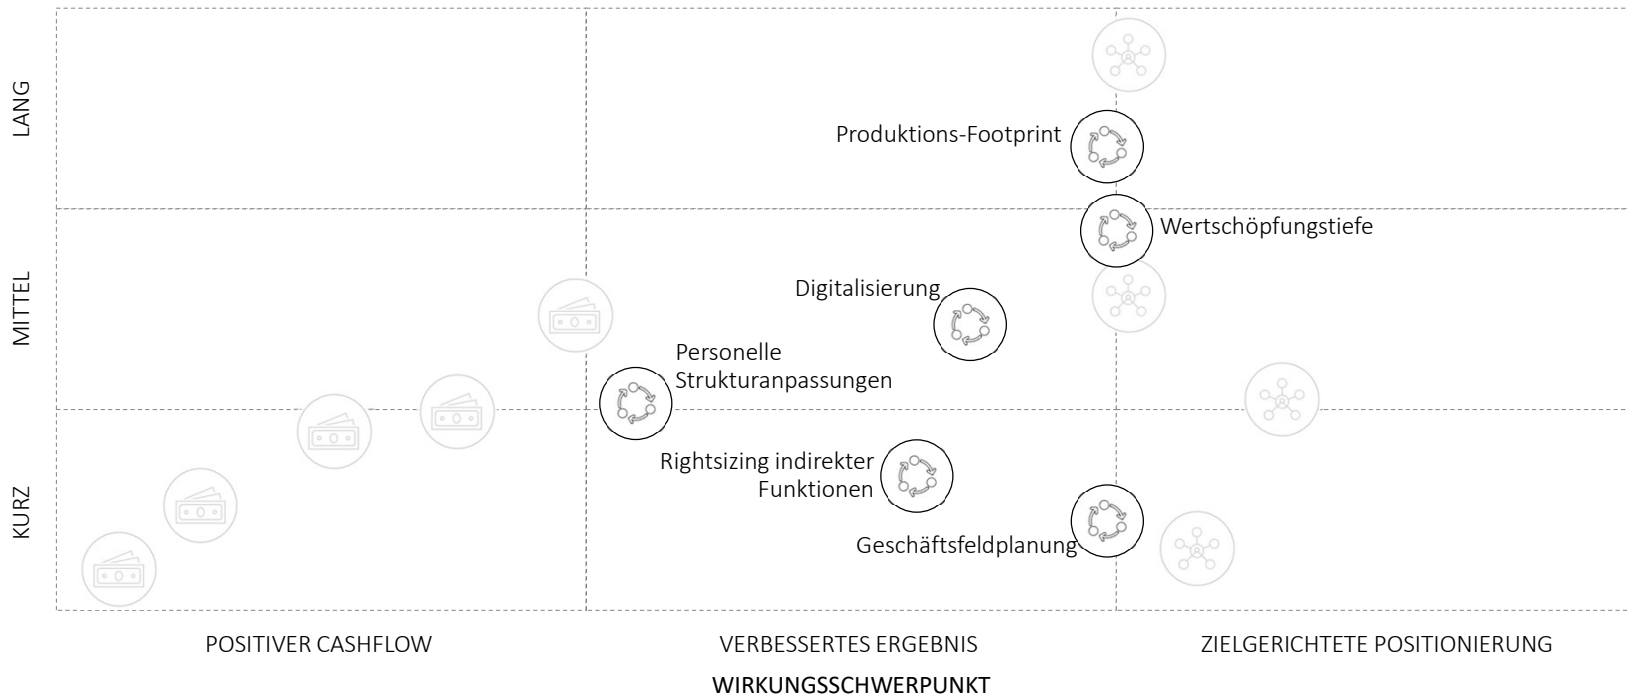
LANG

MITTEL

KURZ

Produktions-Footprint

Wertschöpfungstiefe

Digitalisierung

Personelle Strukturanpassungen

Rightsizing indirekter Funktionen

Geschäftsfeldplanung

POSITIVER CASHFLOW

VERBESSERTES ERGEBNIS

ZIELGERICHTETE POSITIONIERUNG

WIRKUNGSSCHWERPUNKT